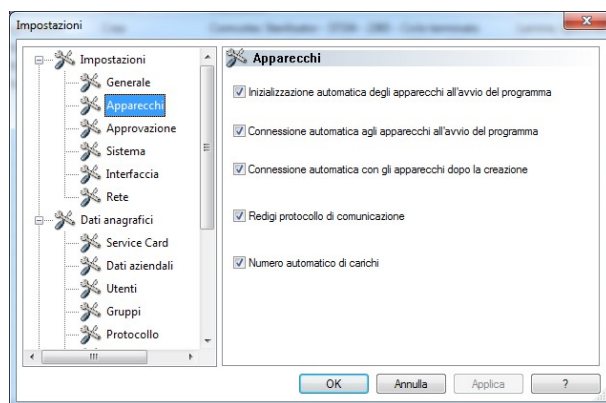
Impostazioni

Impostazioni
Generale
Apparecchi
Approvazione
Sistema
Interfaccia
Rete
Dati anagrafici
Service Card
Dati aziendali
Utenti
Gruppi
Protocollo

Apparecchi

Inizializzazione automatica degli apparecchi all'avvio del programma

Connessione automatica agli apparecchi all'avvio del programma

Connessione automatica con gli apparecchi dopo la creazione

Redigi protocollo di comunicazione

Numero automatico di carichi

OK
Annulla
Applica
?